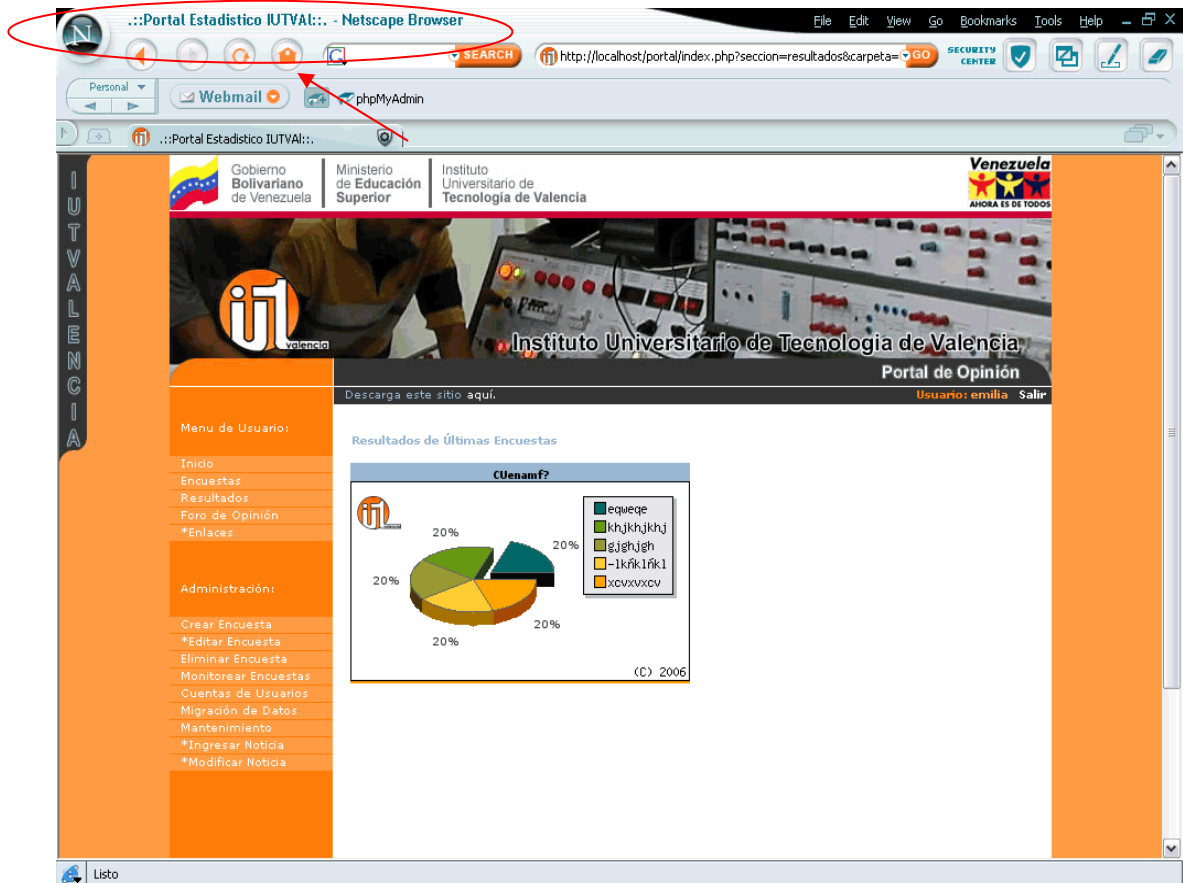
.::Portal Estadistico IUTVAl::. - Netscape Browser

File Edit View Go Bookmarks Tools Help

SEARCH

http://localhost/portal/index.php?seccion=resultados&carpeta=

GO

SECURITY CENTER

Personal

Webmail

phpMyAdmin

.::Portal Estadistico IUTVAl::.

IUTVALENCIA

Gobierno Bolivariano de Venezuela

Ministerio de Educación Superior

Instituto Universitario de Tecnología de Valencia

Venezuela

AHORA ES DE TODOS

valencia

Instituto Universitario de Tecnologia de Valencia

Portal de Opinión

Descarga este sitio aquí.

Usuario: emilia Salir

Menu de Usuario:

Inicio
Encuestas
Resultados
Foro de Opinión
*Enlaces

Administración:

Crear Encuesta
*Editar Encuesta
Eliminar Encuesta
Monitorear Encuestas
Cuentas de Usuarios
Migración de Datos
Mantenimiento
*Ingresar Noticia
*Modificar Noticia

Resultados de Últimas Encuestas

CUenamf?

eqweqe
khjkhjkhj
gjghjgh
-1kñk1ñk1
xcvxvxcv

20%
20%
20%
20%
20%

(C) 2006

Listo